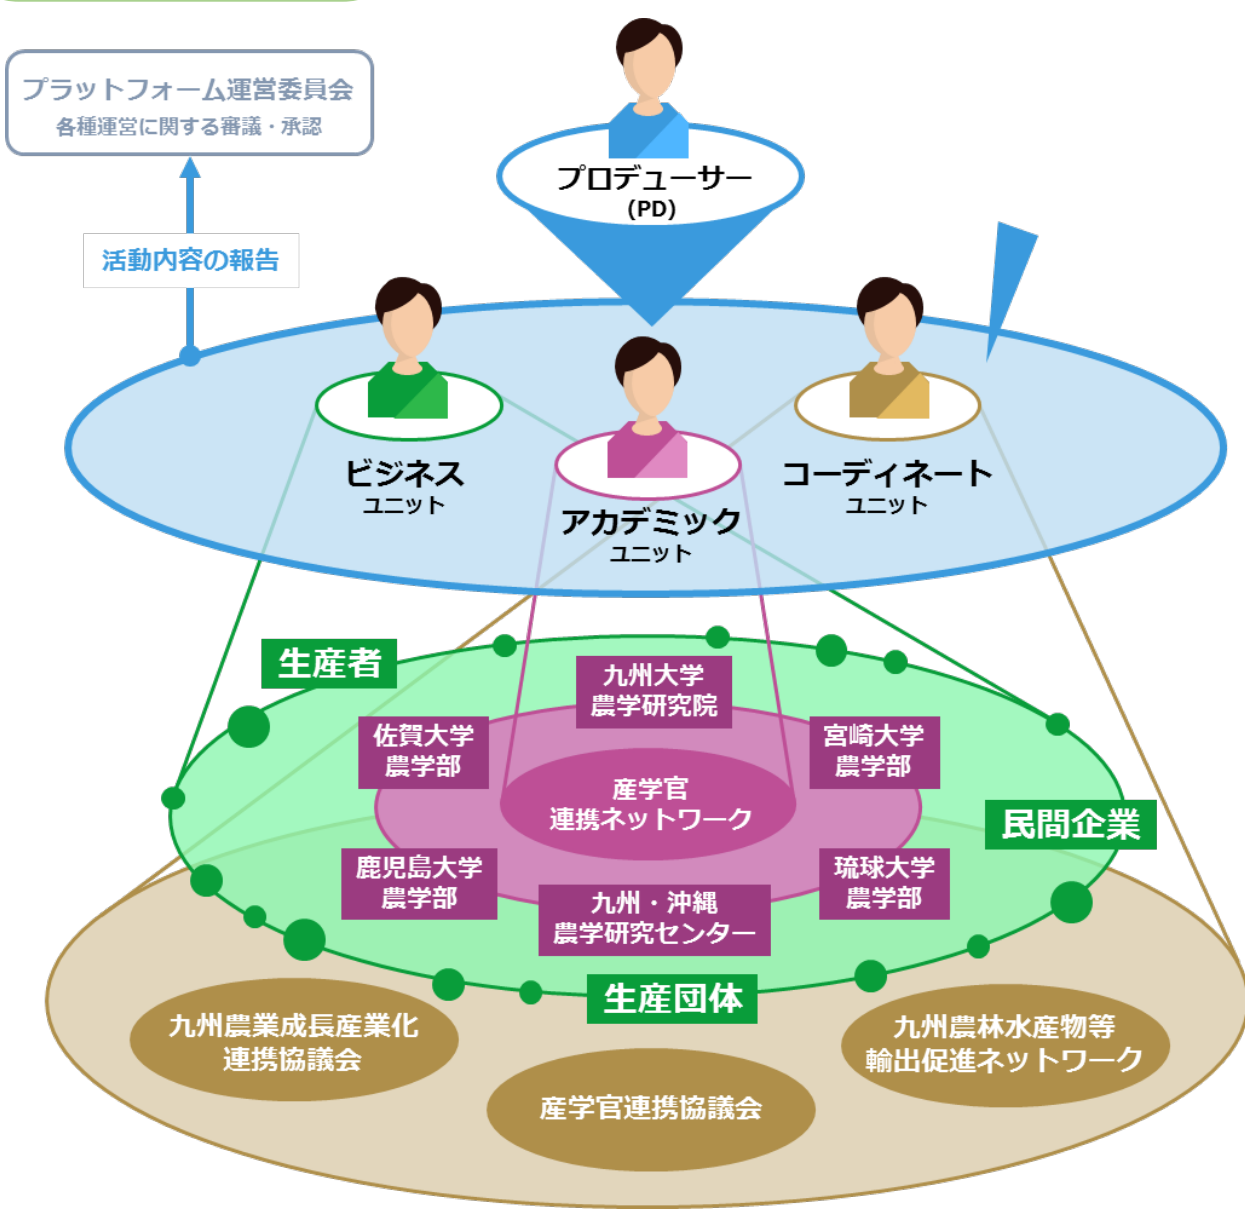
プラットフォーム運営委員会
各種運営に関する審議・承認

活動内容の報告

プロデューサー
(PD)

ビジネス
ユニット

アカデミック
ユニット

コーディネート
ユニット

生産者

九州大学
農学研究院

佐賀大学
農学部

宮崎大学
農学部

産学官
連携ネットワーク

民間企業

鹿児島大学
農学部

琉球大学
農学部

九州・沖縄
農学研究センター

生産団体

九州農業成長産業化
連携協議会

九州農林水産物等
輸出促進ネットワーク

産学官連携協議会